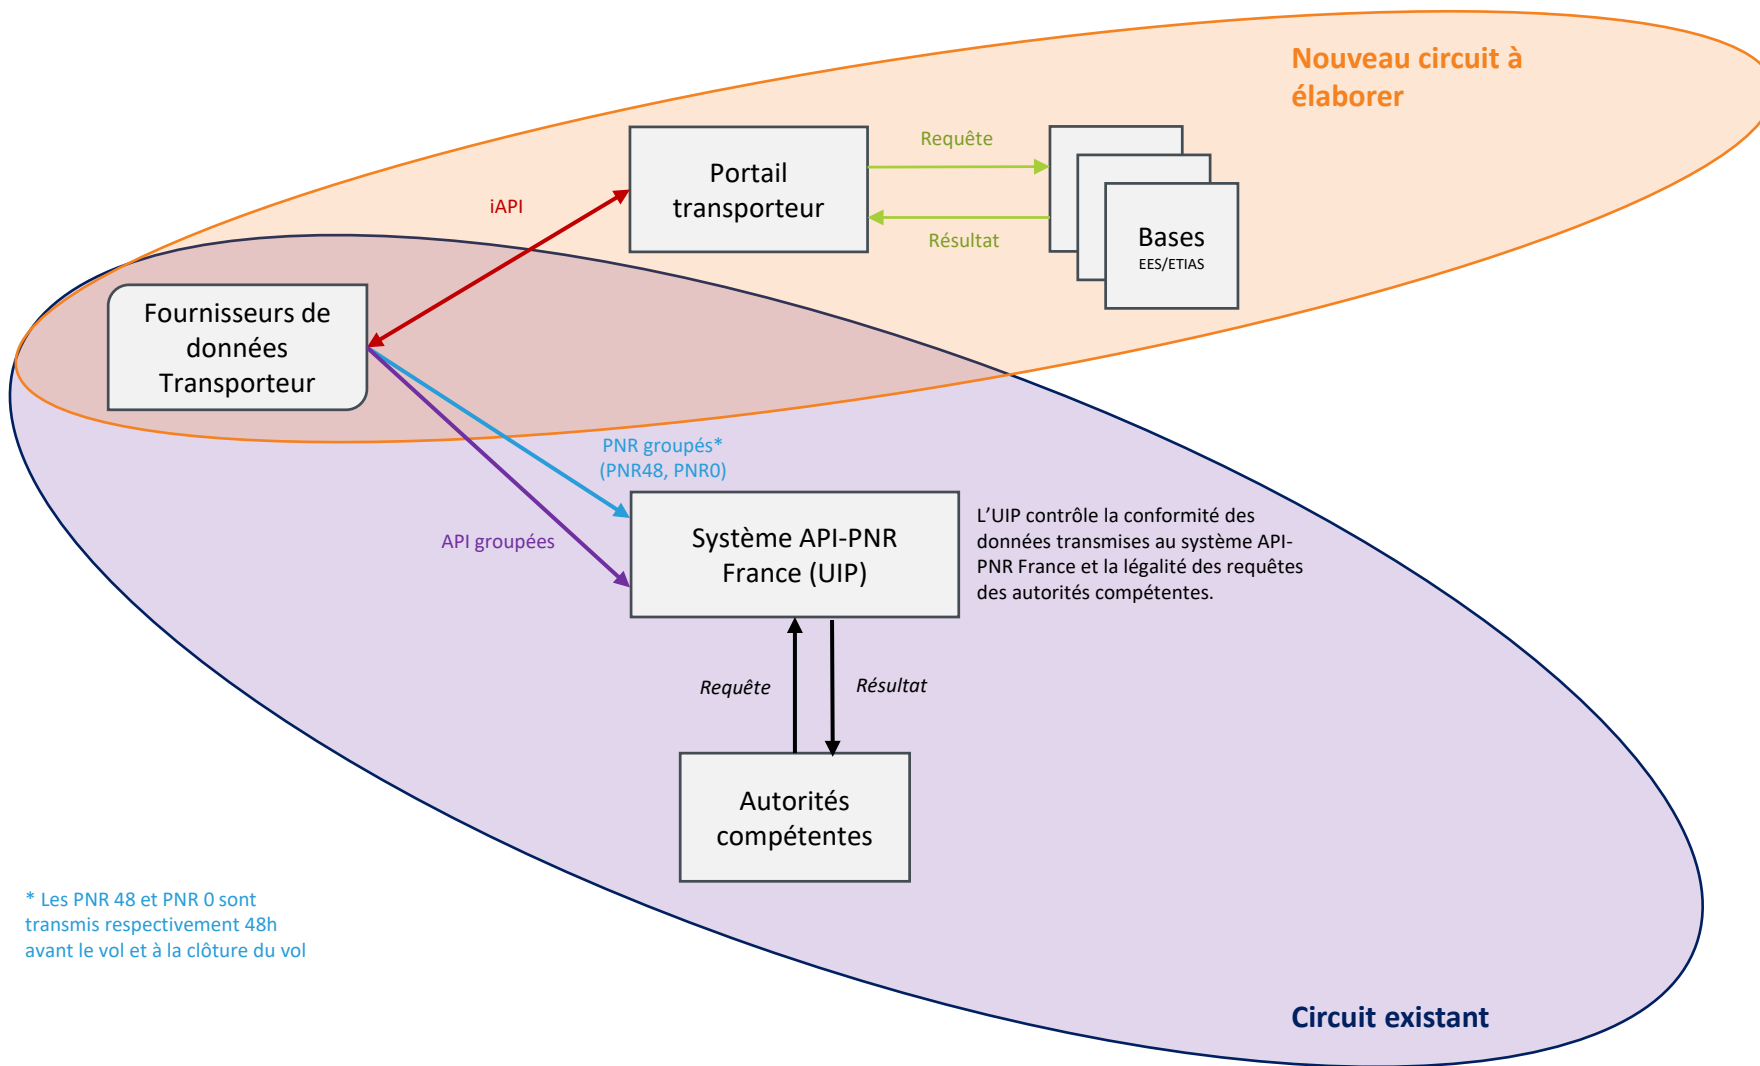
Nouveau circuit à élaborer

Portail transporteur

Requête

Résultat

Bases
EES/ETIAS

iAPI

Fournisseurs de données Transporteur

PNR groupés*
(PNR48, PNR0)

API groupées

Système API-PNR France (UIP)

L'UIP contrôle la conformité des données transmises au système API-PNR France et la légalité des requêtes des autorités compétentes.

Requête

Résultat

Autorités compétentes

* Les PNR 48 et PNR 0 sont transmis respectivement 48h avant le vol et à la clôture du vol

Circuit existant